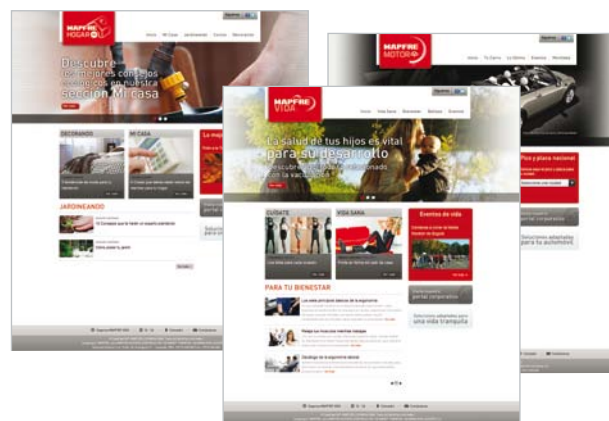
MAPFRE HOGAR

Inicio Mi Casa Jardineando Cocina Decoración

Descubre los mejores consejos e ideas en nuestra sección Mi casa

DECORANDO

MI CASA

JARDINEANDO

MAPFRE MOTOR

MAPFRE VIDA

Inicio Vida Sana Bienestar Belleza Eventos

La salud de tus hijos es vital para su desarrollo

CUÍDATE

VIDA SANA

Eventos de vida

PARA TU BIENESTAR

portal corporativo

Soluciones adaptadas para una vida tranquila

Soluciones adaptadas para tu automóvil

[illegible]